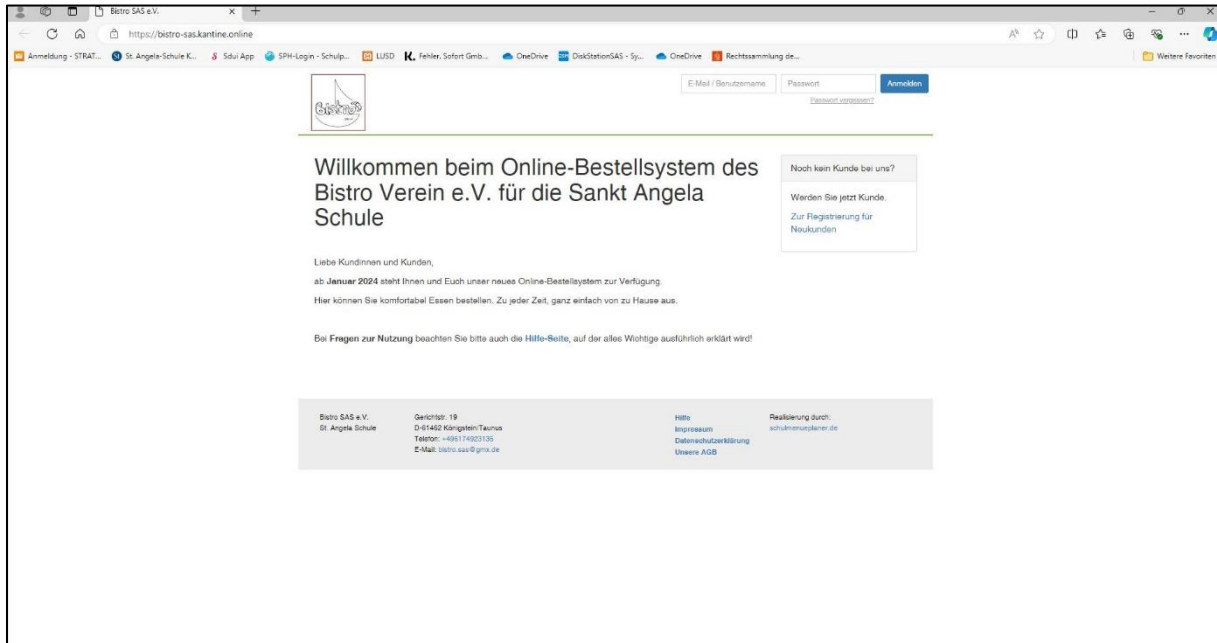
Bistro SAS e.V.

https://bistro-sas.kantine.online

Anmeldung - STRAT... St. Angela-Schule K... Sdui App SPH-Login - Schulp... LUSD Fehler. Sofort Gmb... OneDrive DiskStationSAS - Sy... OneDrive Rechtssammlung de... Weitere Favoriten

Bistro

E-Mail / Benutzername Passwort Anmelden

Passwort vergessen?

Willkommen beim Online-Bestellsystem des Bistro Verein e.V. für die Sankt Angela Schule

Noch kein Kunde bei uns?

Werden Sie jetzt Kunde.

Zur Registrierung für Neukunden

Liebe Kundinnen und Kunden,

ab **Januar 2024** steht Ihnen und Euch unser neues Online-Bestellsystem zur Verfügung.

Hier können Sie komfortabel Essen bestellen. Zu jeder Zeit, ganz einfach von zu Hause aus.

Bei **Fragen zur Nutzung** beachten Sie bitte auch die **Hilfe-Seite**, auf der alles Wichtige ausführlich erklärt wird!

Bistro SAS e.V.
St. Angela Schule

Gerichtstr. 19
D-61462 Königstein/Taunus
Telefon: +496174923135
E-Mail: bistro.sas@gmx.de

Hilfe
Impressum
Datenschutzerklärung
Unsere AGB

Realisierung durch:
schulmenueplaner.de